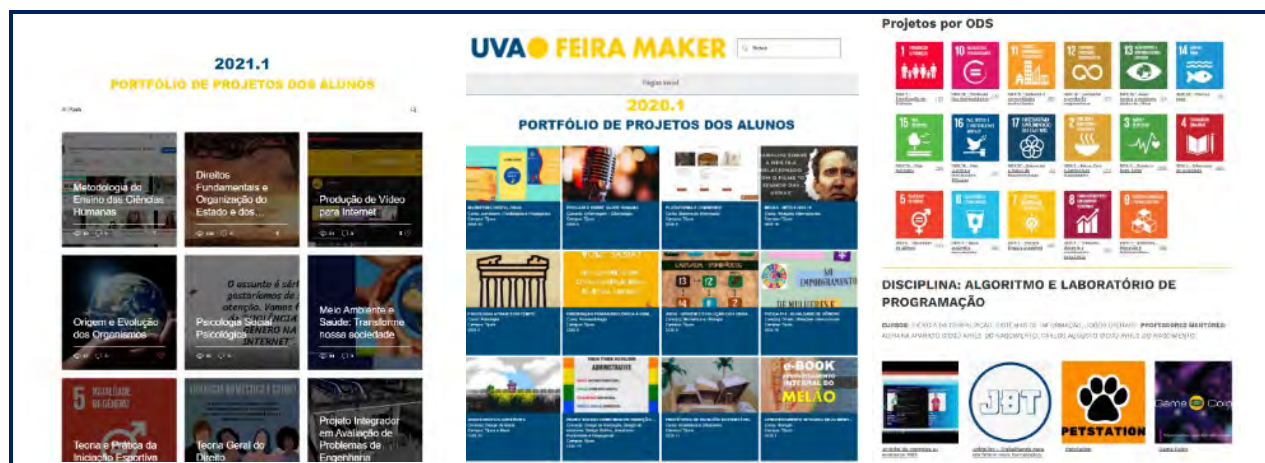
2021.1
PORTFÓLIO DE PROJETOS DOS ALUNOS

Posts

Metodologia do Ensino das Ciências Humanas

Direitos Fundamentais e Organização do Estado e dos...

Produção de Vídeo para Internet

Origem e Evolução dos Organismos

Psicologia Social e Psicologias

Meio Ambiente e Saúde: Transforme nossa sociedade

Teoria e Prática da Iniciação Esportiva

Teoria Geral do Direito

Projeto Integrador em Avaliação de Problemas de Engenharia

UVA FEIRA MAKER

Página inicial

2020.1
PORTFÓLIO DE PROJETOS DOS ALUNOS

e-BOOK
MELÃO

Projetos por ODS

DISCIPLINA: ALGORITMO E LABORATÓRIO DE PROGRAMAÇÃO

JBT
PETSTATION
Game Coin